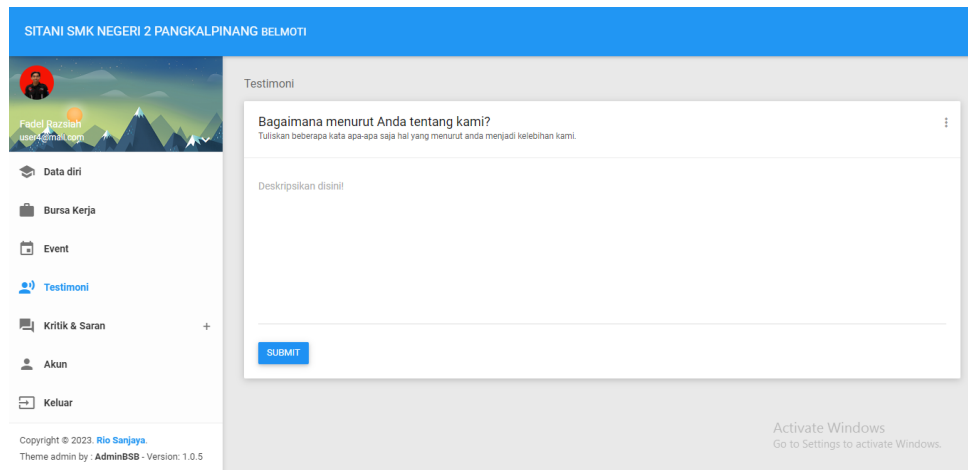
SITANI SMK NEGERI 2 PANGKALPINANG BELMOTI

Fadel Razsiah
user4@mail.com

Data diri

Bursa Kerja

Event

Testimoni

Kritik & Saran +

Akun

Keluar

Copyright © 2023. Rio Sanjaya.
Theme admin by : AdminBSB - Version: 1.0.5

Testimoni

Bagaimana menurut Anda tentang kami?
Tuliskan beberapa kata apa-apa saja hal yang menurut anda menjadi kelebihan kami.

Deskripsikan disini!

SUBMIT

Activate Windows
Go to Settings to activate Windows.